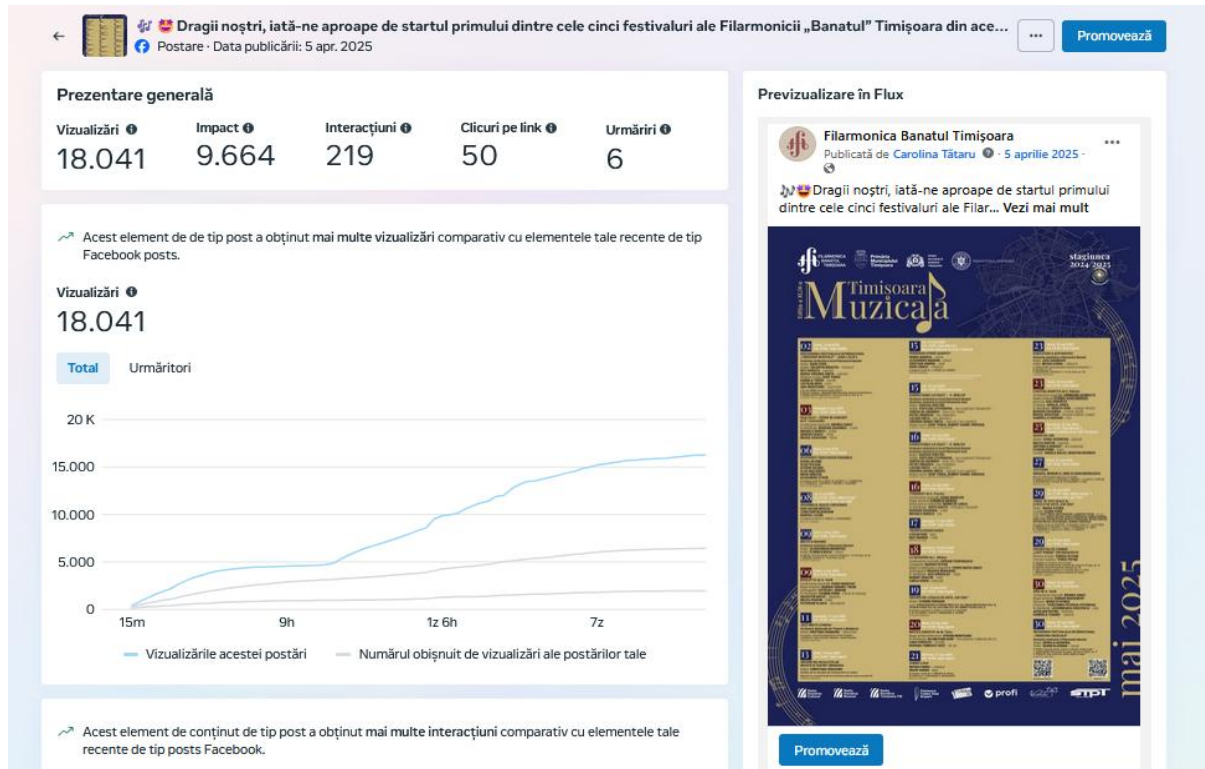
🎶😍 Dragii noștri, iată-ne aproape de startul primului dintre cele cinci festivaluri ale Filarmonicii „Banatul" Timișoara din ace...
Postare · Data publicării: 5 apr. 2025
...
Promovează

Prezentare generală

| Vizualizări | Impact | Interacțiuni | Clicuri pe link | Urmăriri |
|---|---|---|---|---|
| 18.041 | 9.664 | 219 | 50 | 6 |

Acest element de de tip post a obținut mai multe vizualizări comparativ cu elementele tale recente de tip Facebook posts.

Vizualizări
18.041

Total Urmăritori

20 K
15.000
10.000
5.000
0
15m 9h 1z 6h 7z

Vizualizările acestei postări Numărul obișnuit de vizualizări ale postărilor tale

Acest element de conținut de tip post a obținut mai multe interacțiuni comparativ cu elementele tale recente de tip posts Facebook.

Previzualizare în Flux

Filarmonica Banatul Timișoara
Publicată de Carolina Tătaru · 5 aprilie 2025 ·
...
🎶😍 Dragii noștri, iată-ne aproape de startul primului dintre cele cinci festivaluri ale Filar... Vezi mai mult

stagiunea 2024-2025
Timișoara Muzicală
mai 2025
profi

Promovează